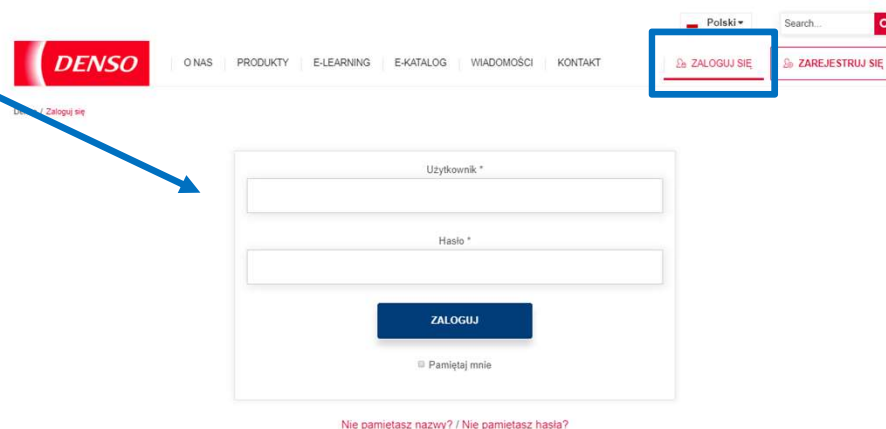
Polski ▾

Search...

DENSO

O NAS | PRODUKTY | E-LEARNING | E-KATALOG | WIADOMOŚCI | KONTAKT

ZALOGUJ SIĘ

ZAREJESTRUJ SIĘ

Denso / Zaloguj się

Użytkownik *

Hasło *

ZALOGUJ

Pamiętaj mnie

Nie pamiętasz nazwy? / Nie pamiętasz hasła?